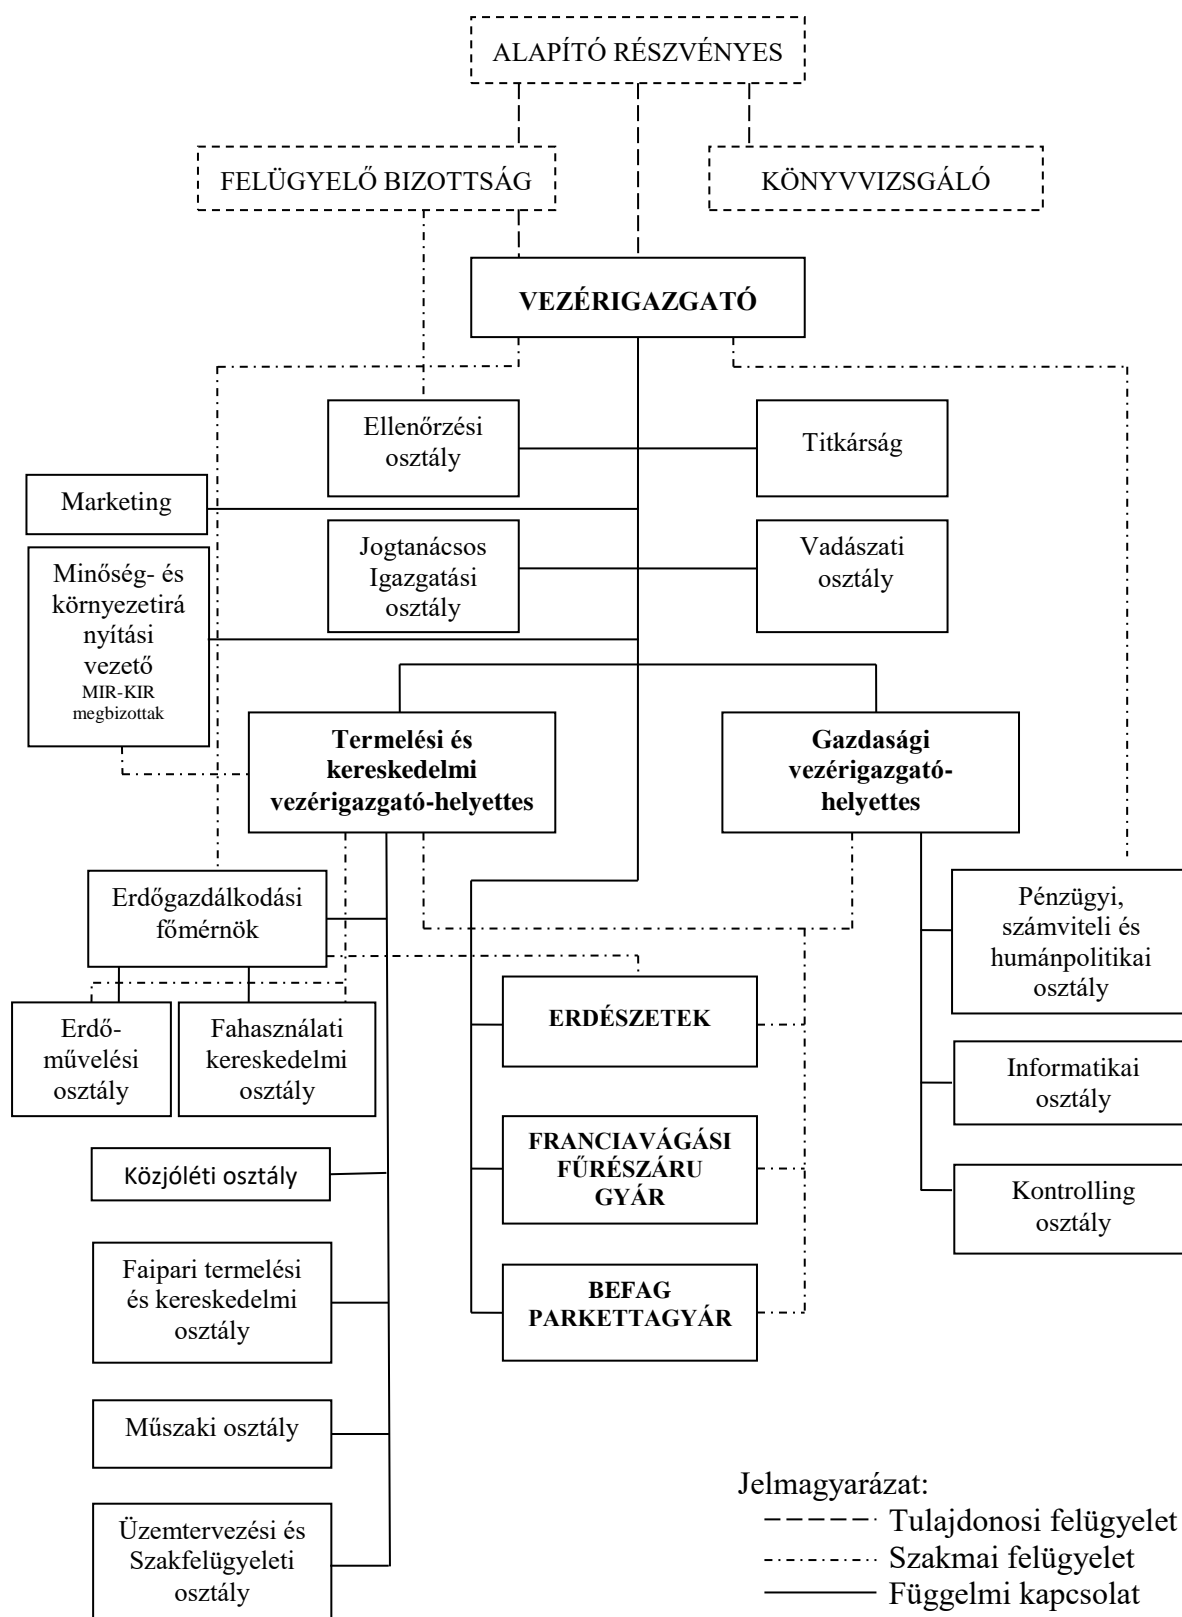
ALAPÍTÓ RÉSZVÉNYES

FELÜGYELŐ BIZOTTSÁG

KÖNYVVIZSGÁLÓ

VEZÉRIGAZGATÓ

Ellenőrzési osztály

Titkárság

Marketing

Jogtanácsos Igazgatási osztály

Vadászati osztály

Minőség- és környezetirányítási vezető
MIR-KIR megbizottak

Termelési és kereskedelmi vezérigazgató-helyettes

Gazdasági vezérigazgató-helyettes

Erdőgazdálkodási főmérnök

Pénzügyi, számviteli és humánpolitikai osztály

Erdőművelési osztály

Fahasználati kereskedelmi osztály

ERDÉSZETEK

Informatikai osztály

Közjóléti osztály

FRANCIAVÁGÁSI FŰRÉSZÁRU GYÁR

Kontrolling osztály

Faipari termelési és kereskedelmi osztály

BEFAG PARKETTAGYÁR

Műszaki osztály

Üzemtervezési és Szakfelügyeleti osztály

Jelmagyarázat:
Tulajdonosi felügyelet
Szakmai felügyelet
Függelmi kapcsolat